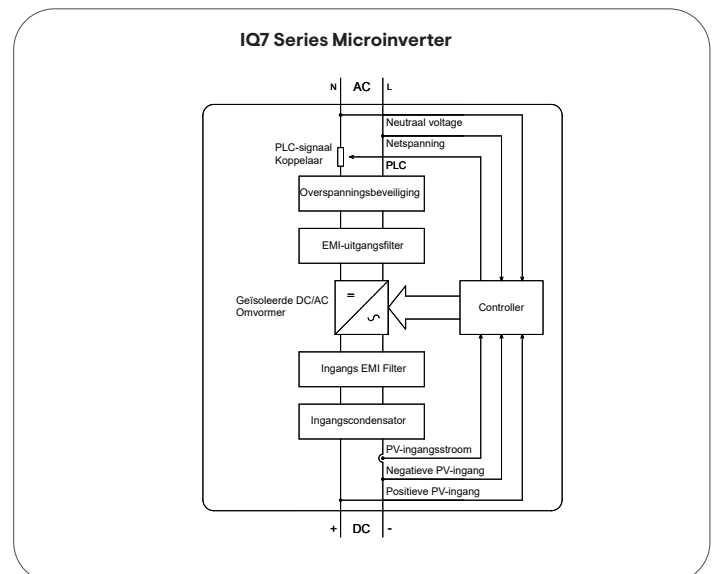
IQ7 Series Microinverter

N AC L

Neutraal voltage

PLC-signaal Koppelaar

Netspanning

PLC

Overspanningsbeveiliging

EMI-uitgangsfilter

Geïsoleerde DC/AC Omvormer

=

∽

Controller

Ingangs EMI Filter

Ingangscondensator

PV-ingangsstroom

Negatieve PV-ingang

Positieve PV-ingang

+ DC -